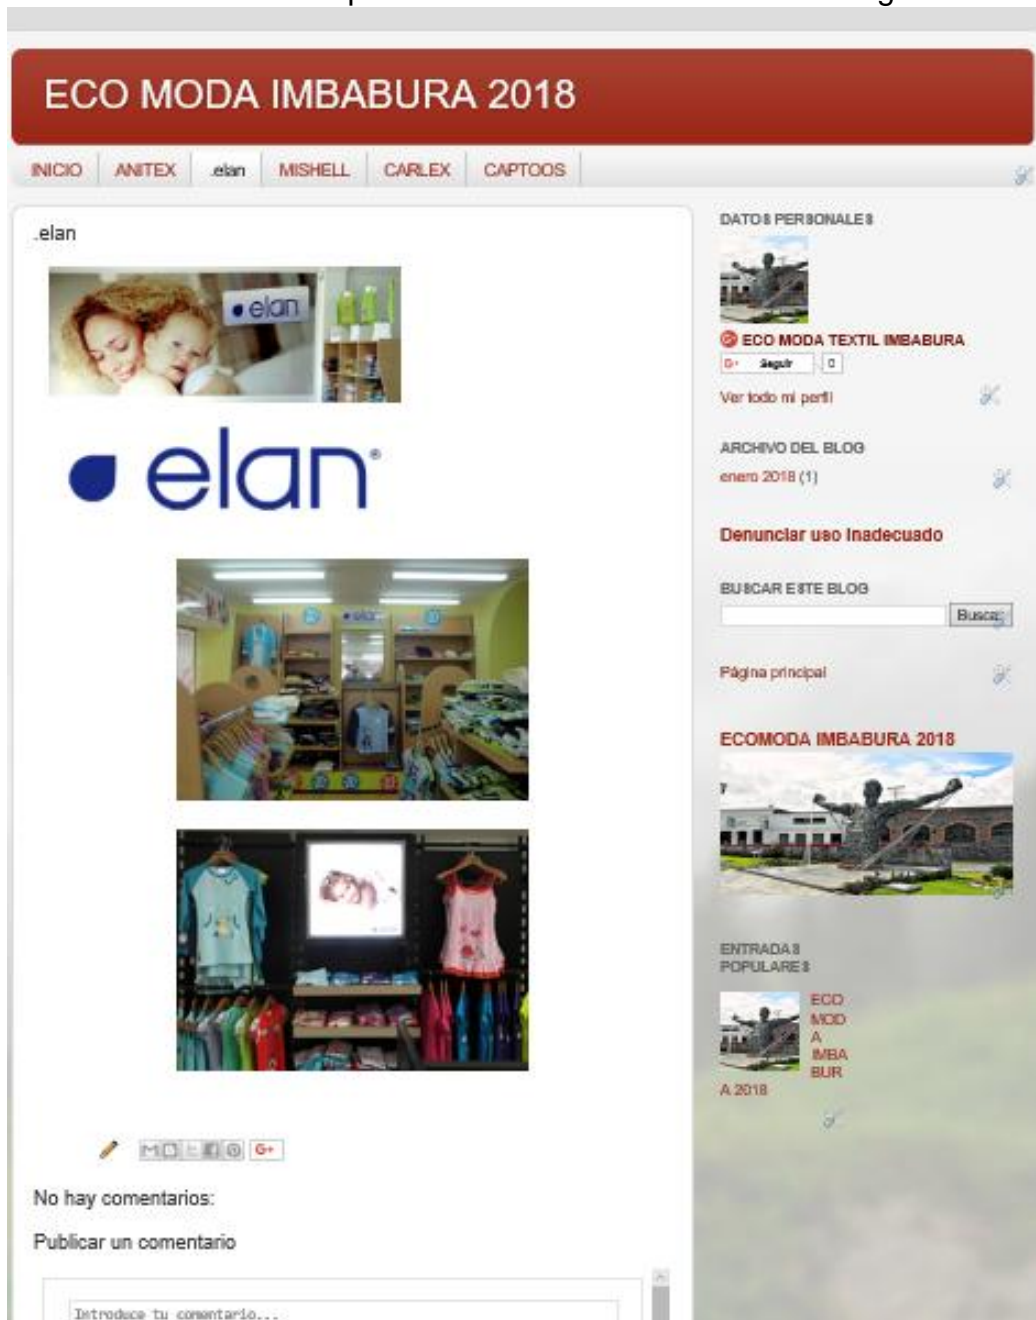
ECO MODA IMBABURA 2018

INICIO | ANITEX | .elan | MISHELL | CARLEX | CAPTOOS

.elan

elan

elan

No hay comentarios:

Publicar un comentario

Introduce tu comentario...

DATOS PERSONALES

ECO MODA TEXTIL IMBABURA

Seguir 0

Ver todo mi perfil

ARCHIVO DEL BLOG

enero 2018 (1)

Denunciar uso inadecuado

BUSCAR ESTE BLOG

Buscar

Página principal

ECOMODA IMBABURA 2018

ENTRADAS POPULARES

ECO MODA IMBABURA 2018